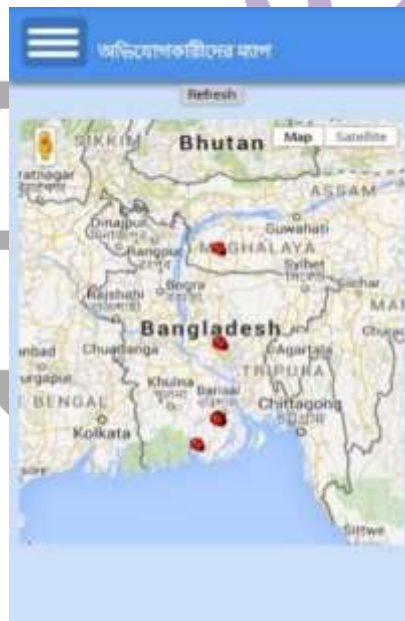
অভিযোগকারীদের ম্যাপ

Refresh

Map Satellite

SIKKIM
Bhutan
ASSAM
Guwahati
Dinajpur
Rangpur
MEGHALAYA
Sylhet
Silchar
Rajshahi
Bogra
Bangladesh
Churachandpur
Chuadanga
Agartala
TRIPURA
Khulna
Barisal
BENGAL
Chittagong
Kolkata
Sittwe